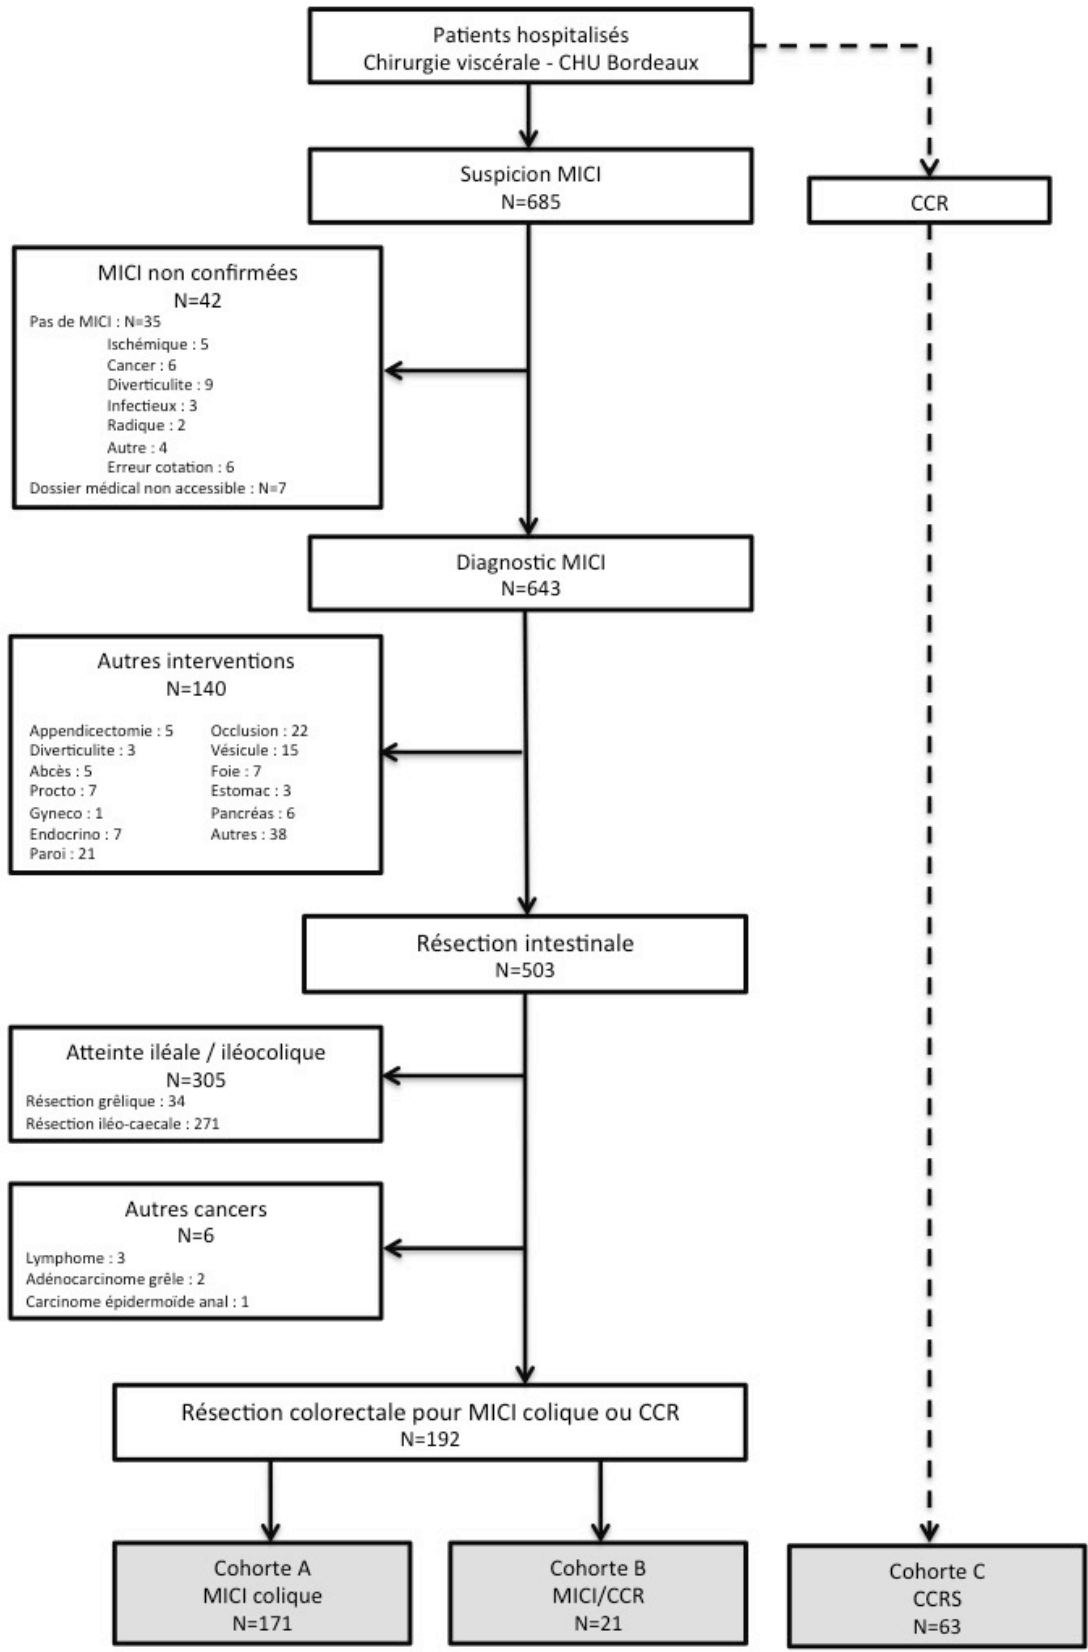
Patients hospitalisés
Chirurgie viscérale - CHU Bordeaux

Suspicion MICI
N=685

CCR

MICI non confirmées
N=42
Pas de MICI : N=35
Ischémique : 5
Cancer : 6
Diverticulite : 9
Infectieux : 3
Radique : 2
Autre : 4
Erreur cotation : 6
Dossier médical non accessible : N=7

Diagnostic MICI
N=643

Autres interventions
N=140
Appendicectomie : 5
Diverticulite : 3
Abcès : 5
Procto : 7
Gyneco : 1
Endocrino : 7
Paroi : 21
Occlusion : 22
Vésicule : 15
Foie : 7
Estomac : 3
Pancréas : 6
Autres : 38

Résection intestinale
N=503

Atteinte iléale / iléocolique
N=305
Résection grêlique : 34
Résection iléo-caecale : 271

Autres cancers
N=6
Lymphome : 3
Adénocarcinome grêle : 2
Carcinome épidermoïde anal : 1

Résection colorectale pour MICI colique ou CCR
N=192

Cohorte A
MICI colique
N=171

Cohorte B
MICI/CCR
N=21

Cohorte C
CCRS
N=63